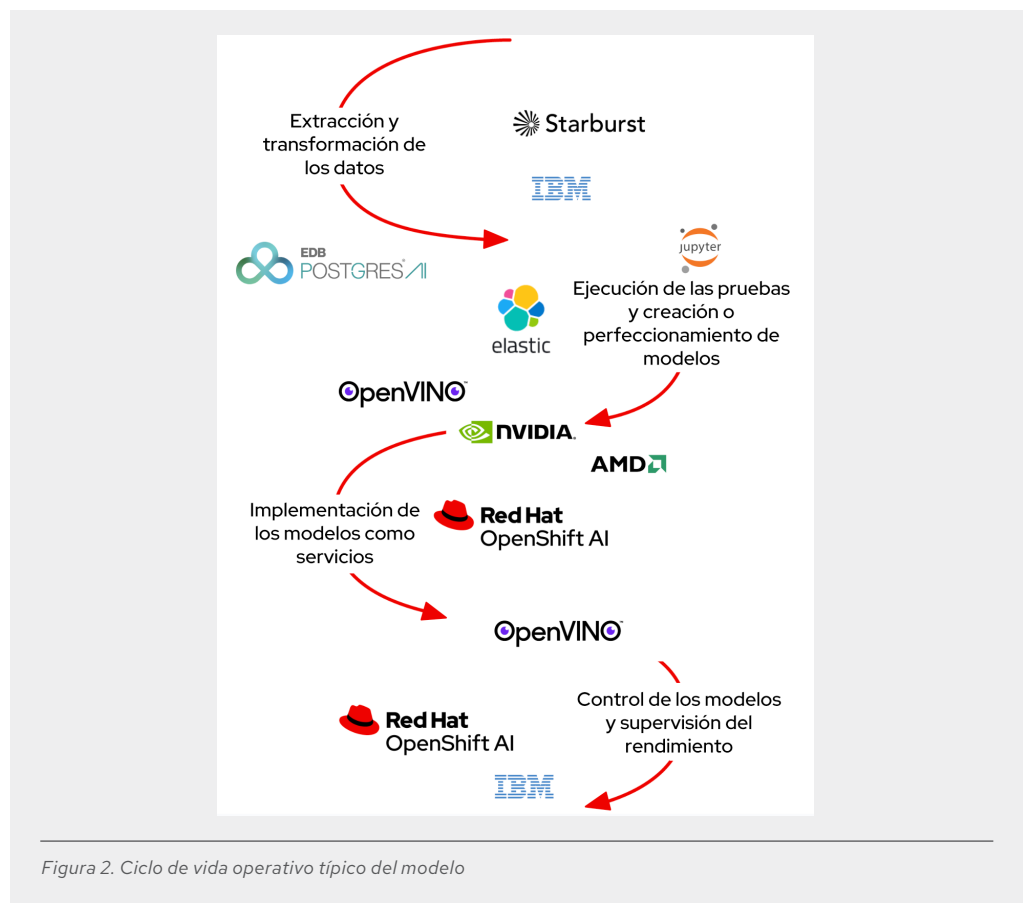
Extracción y transformación de los datos

Starburst

IBM

EDB POSTGRES AI

jupyter

elastic

Ejecución de las pruebas y creación o perfeccionamiento de modelos

OpenVINO

NVIDIA

AMD

Implementación de los modelos como servicios

Red Hat OpenShift AI

OpenVINO

Control de los modelos y supervisión del rendimiento

Red Hat OpenShift AI

IBM

Figura 2. Ciclo de vida operativo típico del modelo